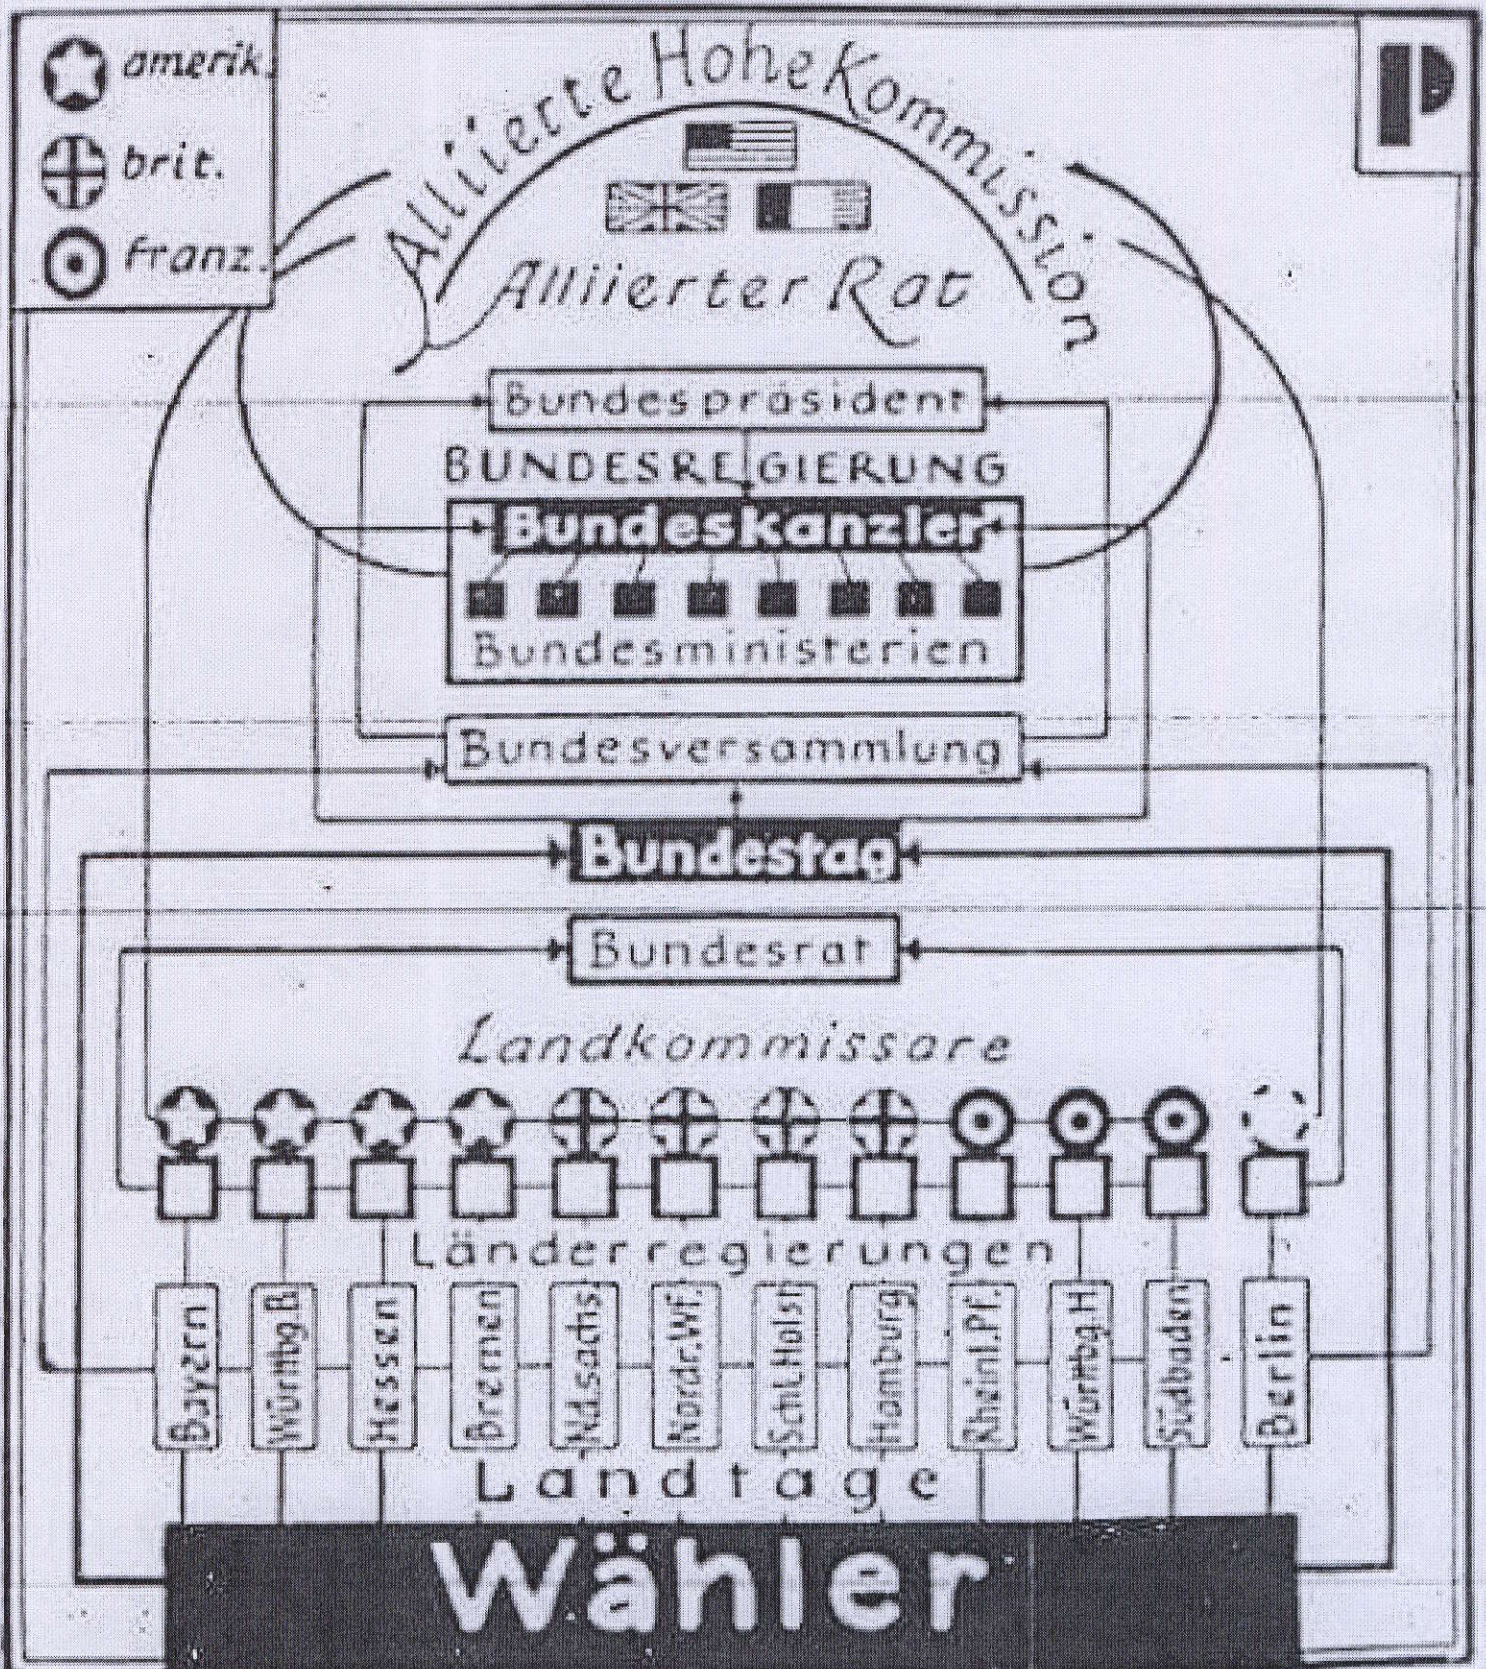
amerik.
brit.
franz.

P

Alliierte Hohe Kommission

Alliierter Rat

Bundespräsident

BUNDESREGIERUNG

Bundeskanzler

Bundesministerien

Bundesversammlung

Bundestag

Bundesrat

Landkommissare

Länderregierungen

Bayern
Württbg.B.
Hessen
Bremen
Nd.sachs.
Nordr.Wf.
Schl.Holst.
Hamburg
Rheinl.Pf.
Württbg.H.
Südbaden
Berlin

Landtage

Wähler